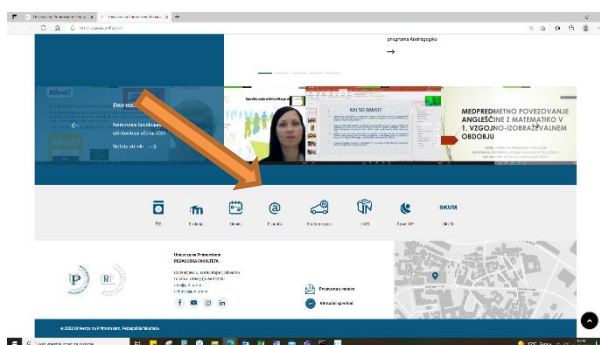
programa Andragogika
→

MEDPREDMETNO POVEZOVANJE ANGLEŠČINE Z MATEMATIKO V 1. VZGOJNO-IZOBRAŽEVALNEM OBDOBJU

KAJ SO BARVE?

SKUM

Univerza na Primorskem
PEDAGOŠKA FAKULTETA

Pravna varnost

Virtualni sprehod

© 2022 Univerza na Primorskem, Pedagoška fakulteta